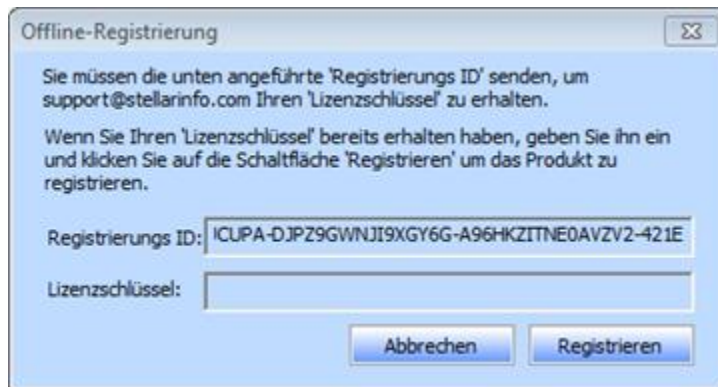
Offline-Registrierung

Sie müssen die unten angeführte 'Registrierungs ID' senden, um support@stellarinfo.com Ihren 'Lizenzschlüssel' zu erhalten.

Wenn Sie Ihren 'Lizenzschlüssel' bereits erhalten haben, geben Sie ihn ein und klicken Sie auf die Schaltfläche 'Registrieren' um das Produkt zu registrieren.

Registrierungs ID: ICUPA-DJPZ9GWNJI9XGY6G-A96HKZITNE0AVZV2-421E

Lizenzschlüssel:

Abbrechen

Registrieren